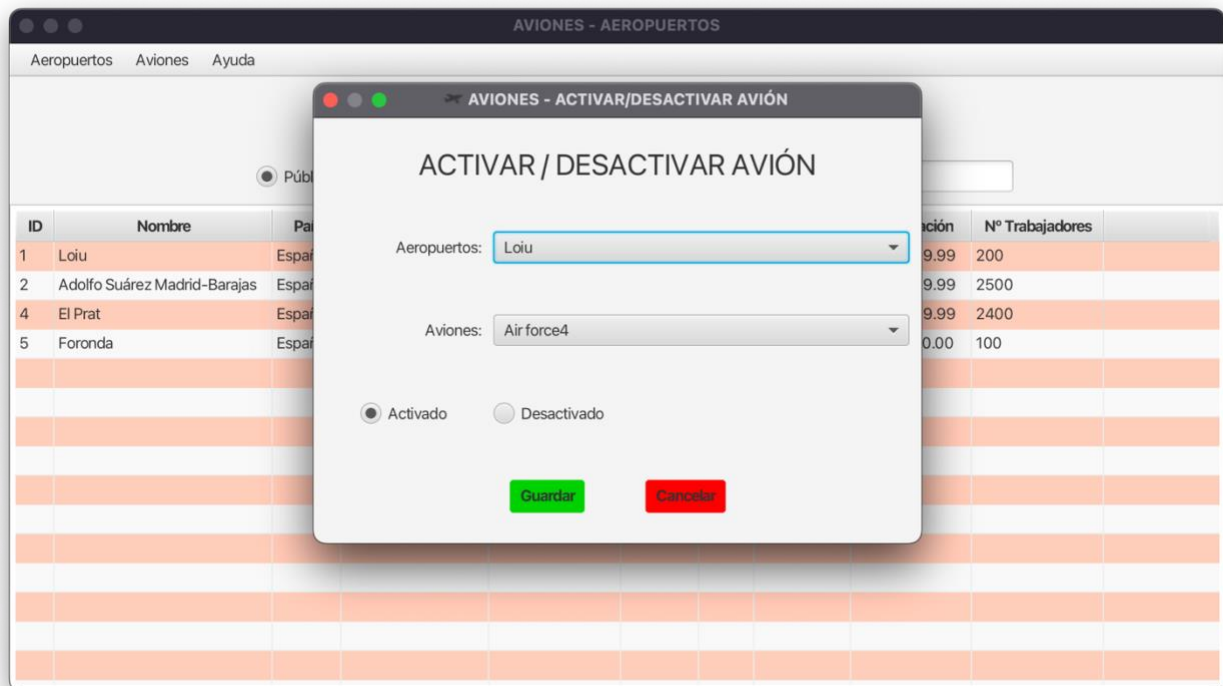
AVIONES - AEROPUERTOS

Aeropuertos Aviones Ayuda

Públ

| ID | Nombre | Pa | ación | Nº Trabajadores |
|---|---|---|---|---|
| 1 | Loiu | Espa | 9.99 | 200 |
| 2 | Adolfo Suárez Madrid-Barajas | Espa | 9.99 | 2500 |
| 4 | El Prat | Espa | 9.99 | 2400 |
| 5 | Foronda | Espa | 0.00 | 100 |

AVIONES - ACTIVAR/DESACTIVAR AVIÓN

ACTIVAR / DESACTIVAR AVIÓN

Aeropuertos: Loiu

Aviones: Air force4

Activado Desactivado

Guardar Cancelar